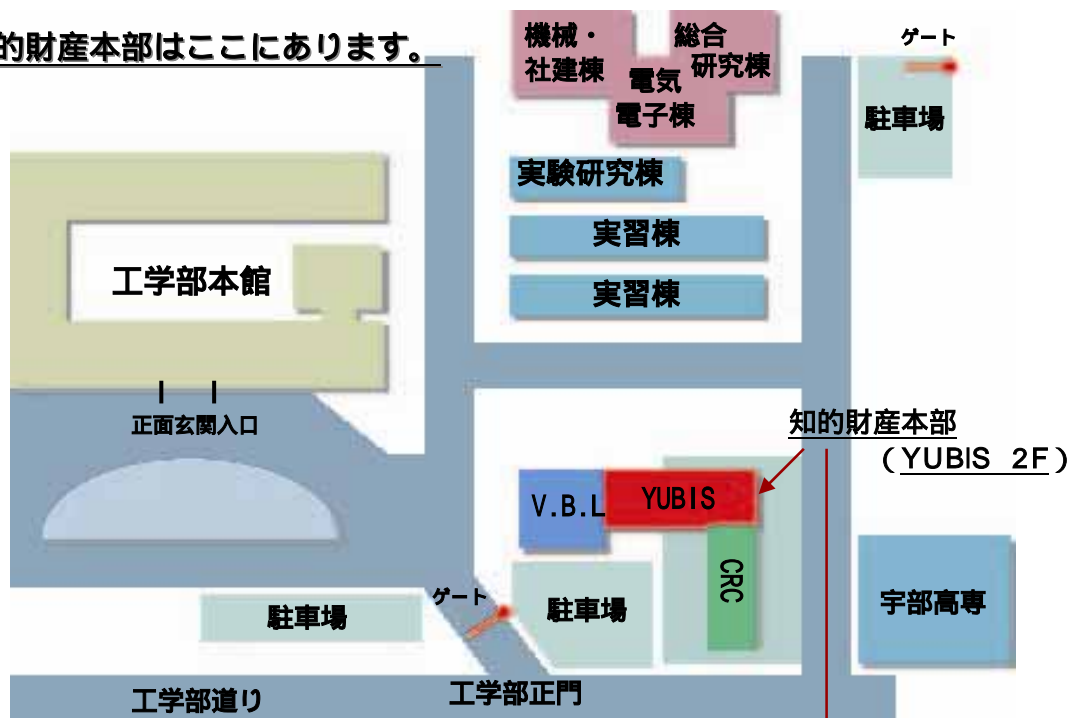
的財産本部はここにあります。

機械・社建棟

電気電子棟

総合研究棟

ゲート

駐車場

実験研究棟

実習棟

実習棟

工学部本館

正面玄関入口

知的財産本部

（YUBIS 2F）

V.B.L

YUBIS

CRC

宇部高専

ゲート

駐車場

駐車場

工学部道り

工学部正門